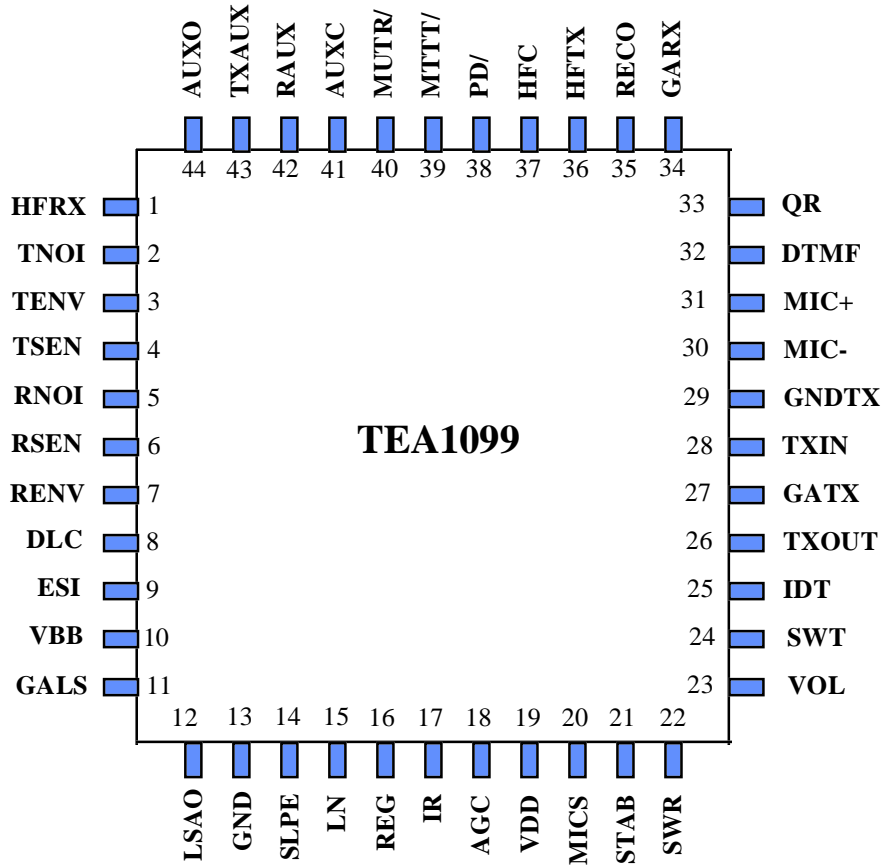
AUXO
TXAUX
RAUX
AUXC
MUTR/
MTTT/
PD/
HFC
HFTX
RECO
GARX

44 43 42 41 40 39 38 37 36 35 34

HFRX 1
TNOI 2
TENV 3
TSEN 4
RNOI 5
RSEN 6
RENV 7
DLC 8
ESI 9
VBB 10
GALS 11

33 QR
32 DTMF
31 MIC+
30 MIC-
29 GNDTX
28 TXIN
27 GATX
26 TXOUT
25 IDT
24 SWT
23 VOL

TEA1099

12 13 14 15 16 17 18 19 20 21 22

LSAO
GND
SLPE
LN
REG
IR
AGC
VDD
MICS
STAB
SWR